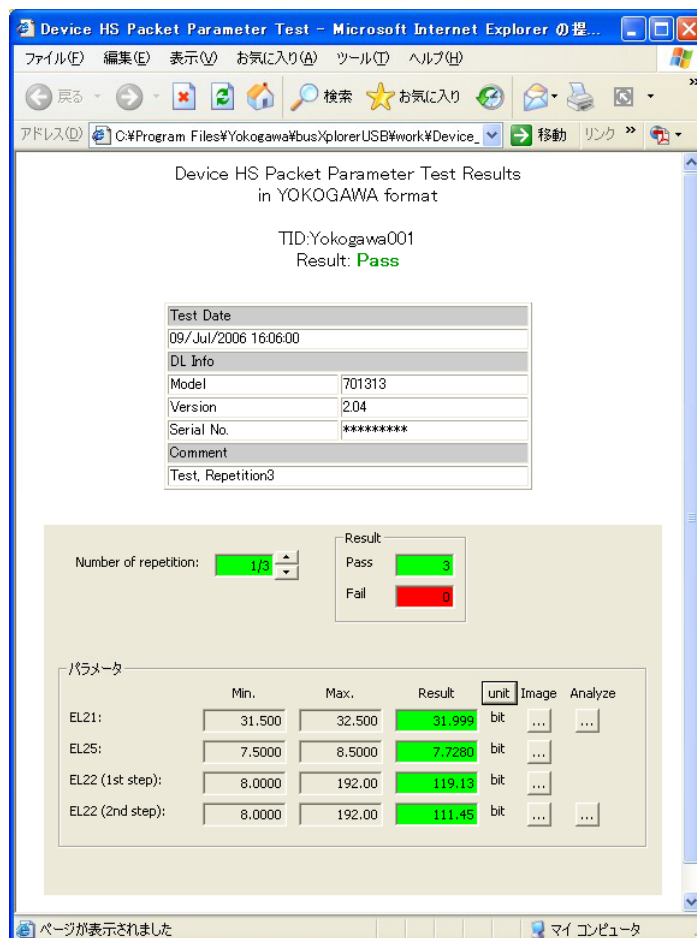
Device HS Packet Parameter Test - Microsoft Internet Explorer の提...

ファイル(F) 編集(E) 表示(V) お気に入り(A) ツール(T) ヘルプ(H)

戻る 検索 お気に入り

アドレス(D) C:¥Program Files¥Yokogawa¥busXplorerUSB¥work¥Device_ 移動 リンク »

Device HS Packet Parameter Test Results
in YOKOGAWA format

TID:Yokogawa001
Result: Pass

| Test Date | |
|---|---|
| 09/Jul/2006 16:06:00 | |
| DL Info | |
| Model | 701313 |
| Version | 2.04 |
| Serial No. | ********* |
| Comment | |
| Test, Repetition3 | |

Number of repetition: 1/3

Result
Pass 3
Fail 0

パラメータ

| | Min. | Max. | Result | unit | Image | Analyze |
|---|---|---|---|---|---|---|
| EL21: | 31.500 | 32.500 | 31.999 | bit | ... | ... |
| EL25: | 7.5000 | 8.5000 | 7.7280 | bit | ... | |
| EL22 (1st step): | 8.0000 | 192.00 | 119.13 | bit | ... | |
| EL22 (2nd step): | 8.0000 | 192.00 | 111.45 | bit | ... | ... |

ページが表示されました
マイ コンピュータ